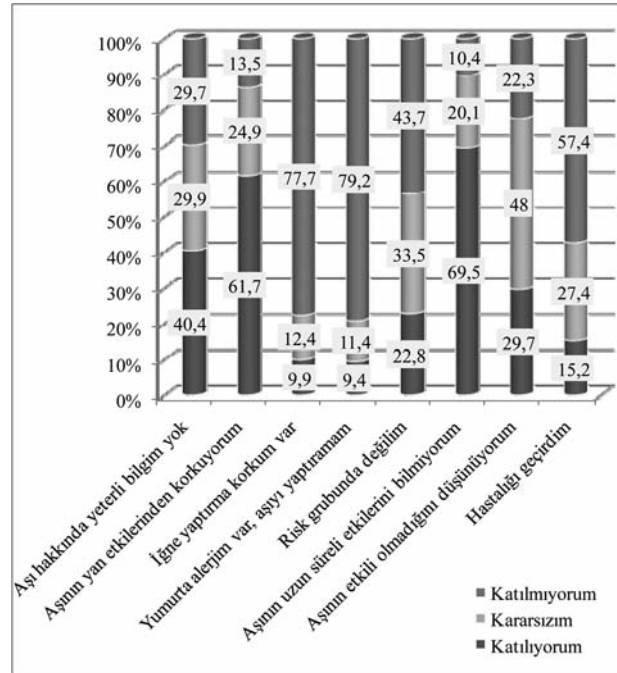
100%
90%
80%
70%
60%
50%
40%
30%
20%
10%
0%

| | Katılıyorum | Kararsızım | Katılmıyorum |
|---|---|---|---|
| Aşı hakkında yeterli bilgim yok | 40,4 | 29,9 | 29,7 |
| Aşının yan etkilerinden korkuyorum | 61,7 | 24,9 | 13,5 |
| İğne yaptırma korkum var | 9,9 | 12,4 | 77,7 |
| Yumurta alerjim var, aşıyı yaptıramam | 9,4 | 11,4 | 79,2 |
| Risk grubunda değilim | 22,8 | 33,5 | 43,7 |
| Aşının uzun süreli etkilerini bilmiyorum | 69,5 | 20,1 | 10,4 |
| Aşının etkili olmadığını düşünüyorum | 29,7 | 48 | 22,3 |
| Hastalığı geçirdim | 15,2 | 27,4 | 57,4 |

Katılmıyorum
Kararsızım
Katılıyorum